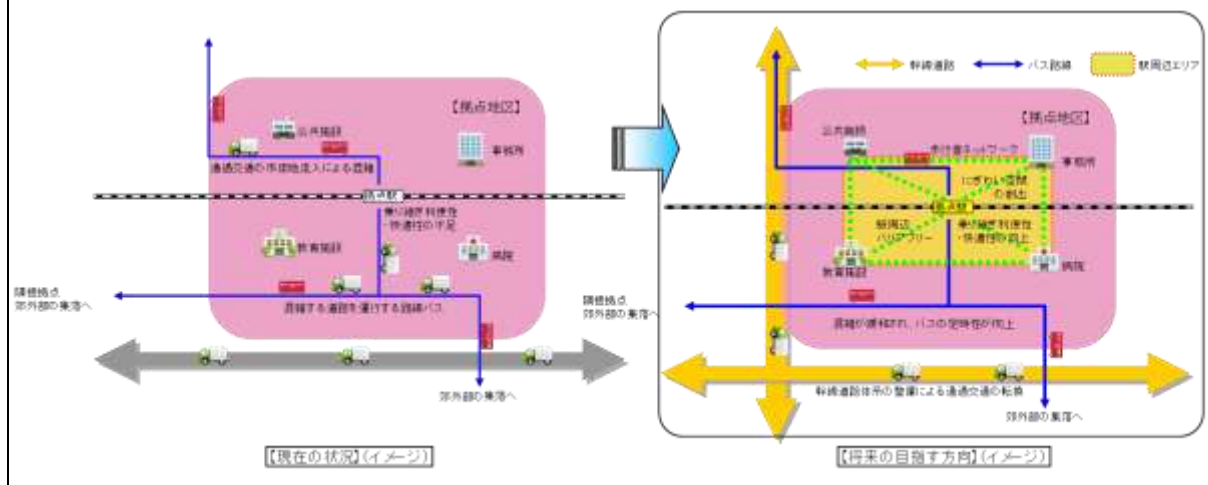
【拠点地区】

公共施設

事務所

通過交通の市街地流入による混雑

鉄道駅

乗り継ぎ利便性・快適性の不足

教育施設

病院

隣接拠点
郊外部の集落へ

混雑する道路を運行する路線バス

郊外部の集落へ

【現在の状況】(イメージ)

幹線道路

バス路線

駅周辺エリア

【拠点地区】

公共施設

歩行者ネットワーク

事務所

にぎわい空間の創出

駅周辺バリアフリー

乗り継ぎ利便性・快適性の向上

教育施設

病院

隣接拠点
郊外部の集落へ

混雑が緩和され、バスの定時性が向上

幹線道路体系の整備による通過交通の転換

郊外部の集落へ

【将来の目指す方向】(イメージ)